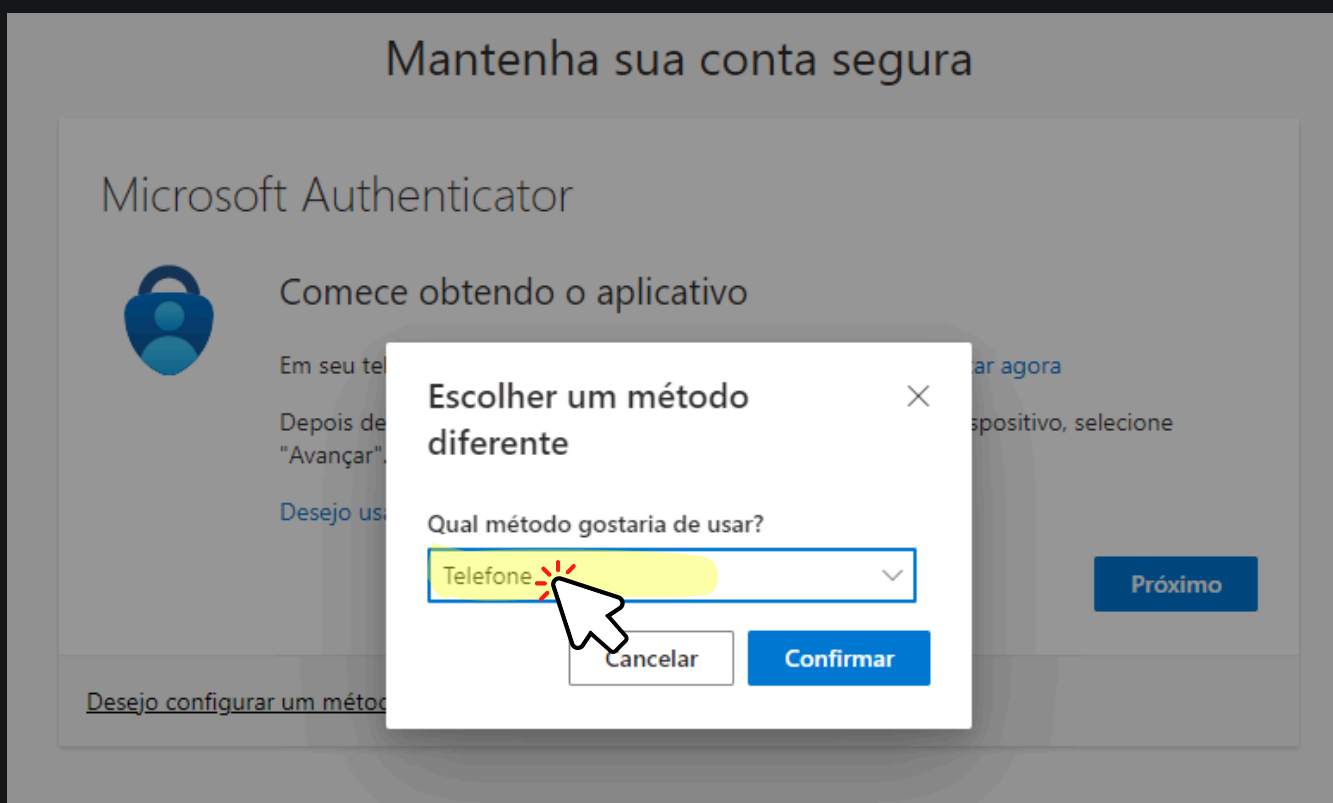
Mantenha sua conta segura

Microsoft Authenticator

Comece obtendo o aplicativo

Em seu tel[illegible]ar agora

Depois de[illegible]spositivo, selecione "Avançar".

Desejo usa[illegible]

Próximo

Desejo configurar um métod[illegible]

Escolher um método diferente

Qual método gostaria de usar?

Telefone

Cancelar

Confirmar